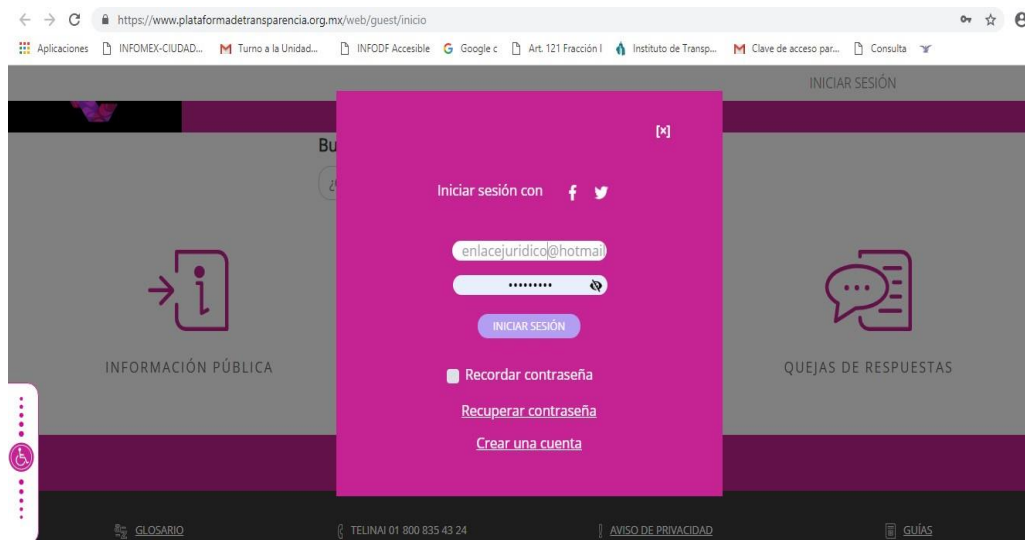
https://www.plataformadetransparencia.org.mx/web/guest/inicio

Aplicaciones INFOMEX-CIUDAD... Turno a la Unidad... INFODF Accesible Google c Art. 121 Fracción I Instituto de Transp... Clave de acceso par... Consulta

INICIAR SESIÓN

Bu

[x]

Iniciar sesión con

enlacejuridico@hotmail

•••••••••

INICIAR SESIÓN

Recordar contraseña

Recuperar contraseña

Crear una cuenta

INFORMACIÓN PÚBLICA

QUEJAS DE RESPUESTAS

GLOSARIO

TELINAI 01 800 835 43 24

AVISO DE PRIVACIDAD

GUÍAS